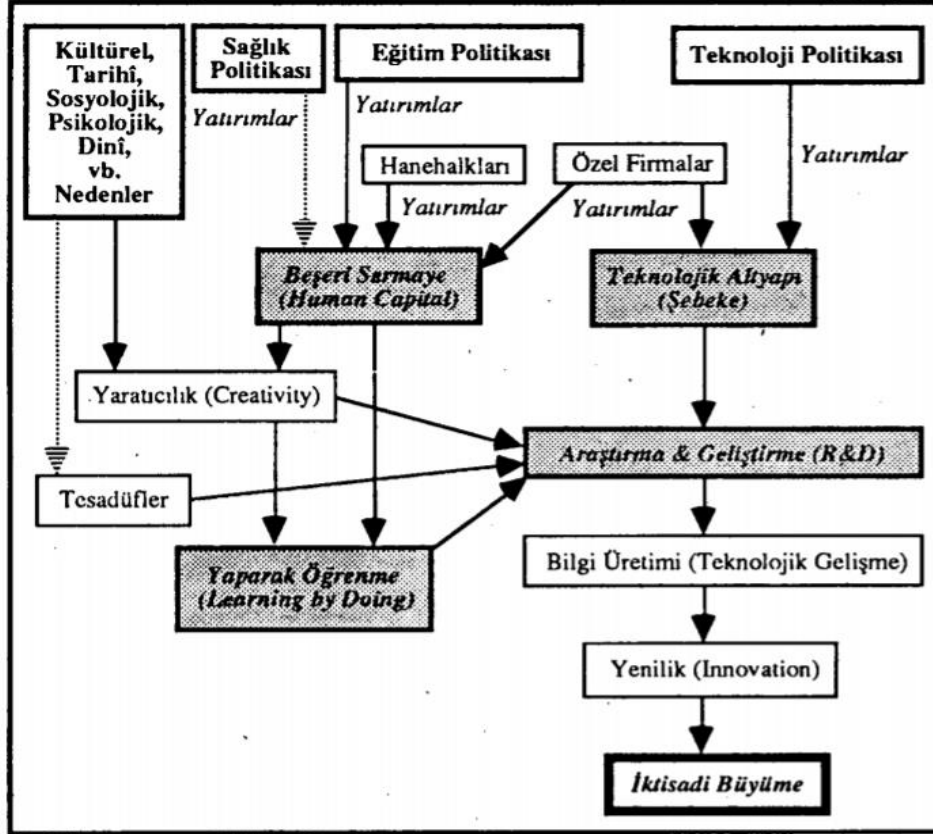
Kültürel, Tarihî, Sosyolojik, Psikolojik, Dinî, vb. Nedenler

Sağlık Politikası

Eğitim Politikası

Teknoloji Politikası

Yatırımlar

Yatırımlar

Yatırımlar

Hanehalkları

Özel Firmalar

Yatırımlar

Yatırımlar

Beşeri Sermaye (Human Capital)

Teknolojik Altyapı (Şebeke)

Yaratıcılık (Creativity)

Araştırma & Geliştirme (R&D)

Tesadüfler

Bilgi Üretimi (Teknolojik Gelişme)

Yaparak Öğrenme (Learning by Doing)

Yenilik (Innovation)

İktisadi Büyüme